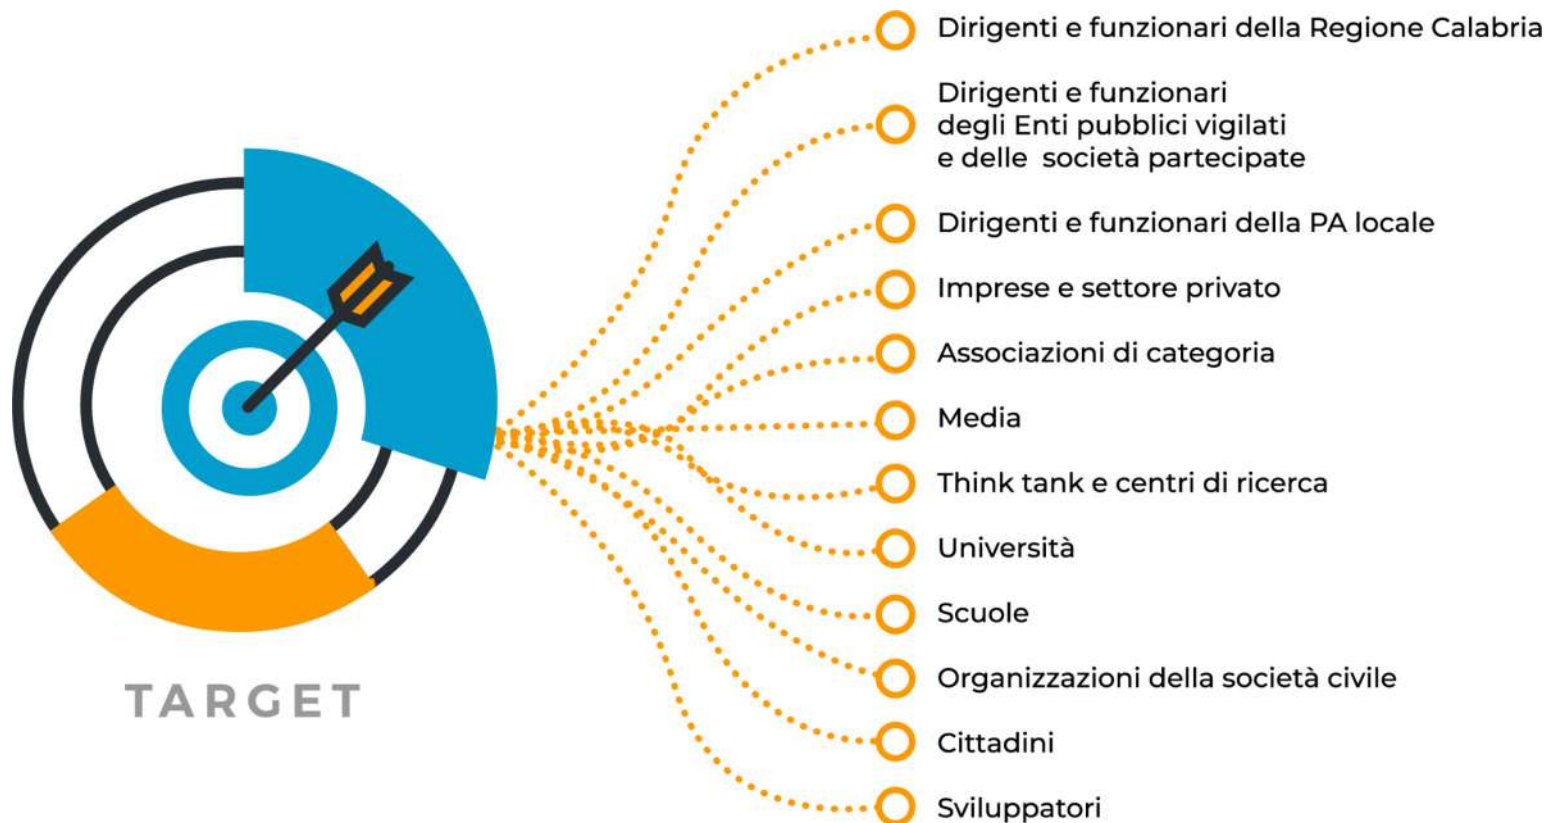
TARGET

Dirigenti e funzionari della Regione Calabria

Dirigenti e funzionari degli Enti pubblici vigilati e delle società partecipate

Dirigenti e funzionari della PA locale

Imprese e settore privato

Associazioni di categoria

Media

Think tank e centri di ricerca

Università

Scuole

Organizzazioni della società civile

Cittadini

Sviluppatori